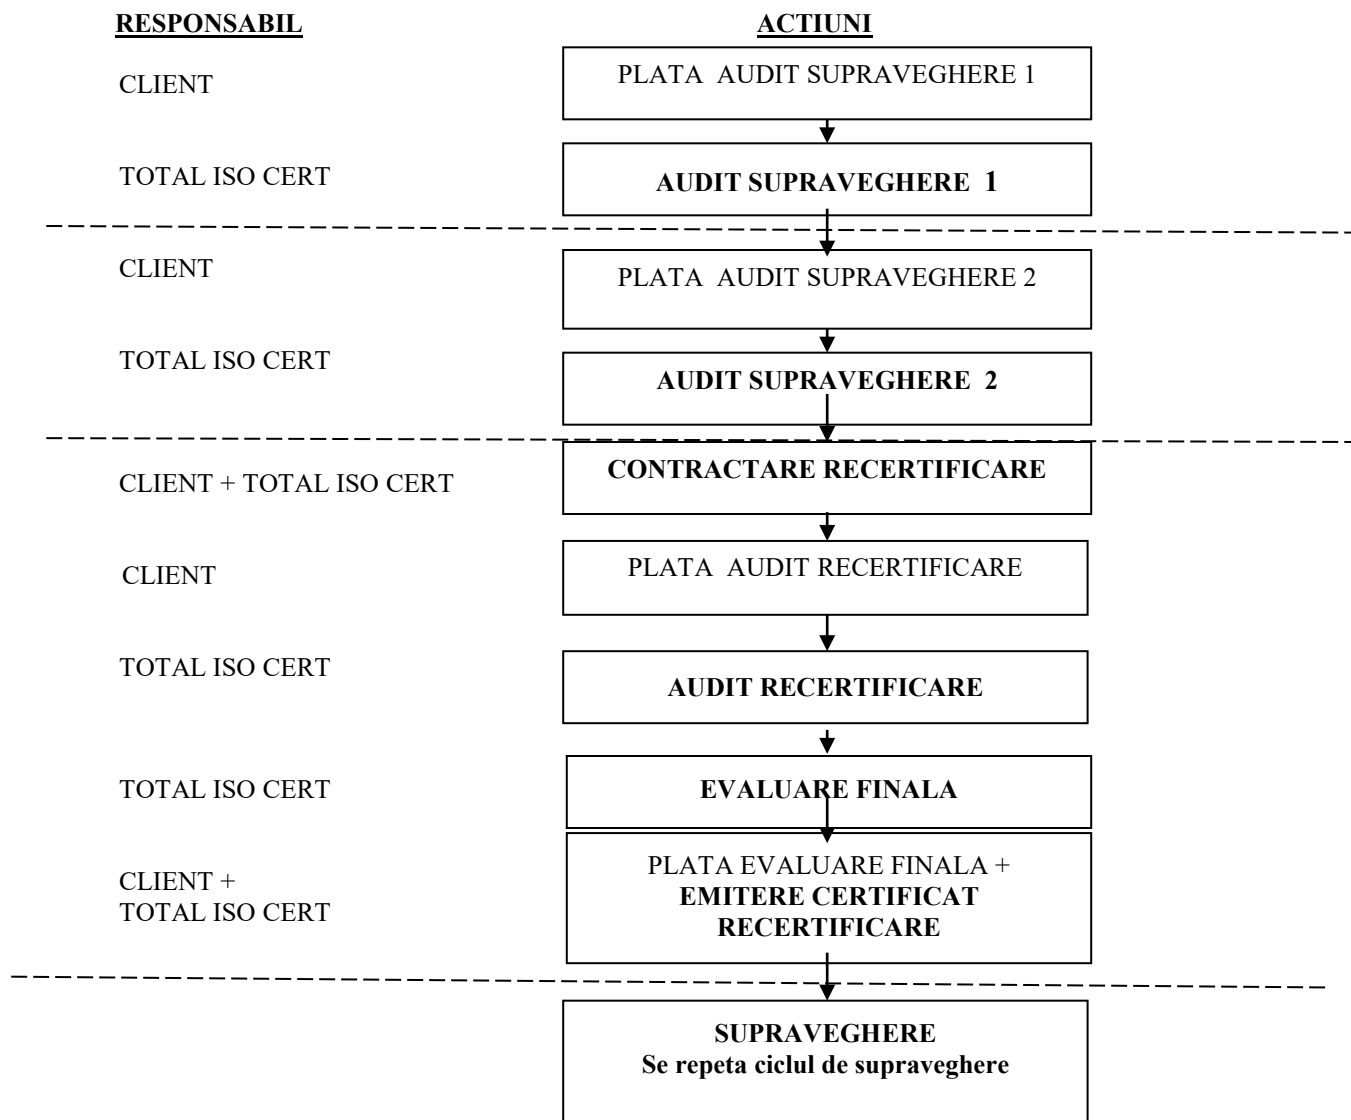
| RESPONSABIL | ACTIUNI |
|---|---|
| CLIENT | PLATA AUDIT SUPRAVEGHERE 1 |
| TOTAL ISO CERT | AUDIT SUPRAVEGHERE 1 |
| CLIENT | PLATA AUDIT SUPRAVEGHERE 2 |
| TOTAL ISO CERT | AUDIT SUPRAVEGHERE 2 |
| CLIENT + TOTAL ISO CERT | CONTRACTARE RECERTIFICARE |
| CLIENT | PLATA AUDIT RECERTIFICARE |
| TOTAL ISO CERT | AUDIT RECERTIFICARE |
| TOTAL ISO CERT | EVALUARE FINALA |
| CLIENT + TOTAL ISO CERT | PLATA EVALUARE FINALA + EMITERE CERTIFICAT RECERTIFICARE |
| | SUPRAVEGHERE Se repeta ciclul de supraveghere |